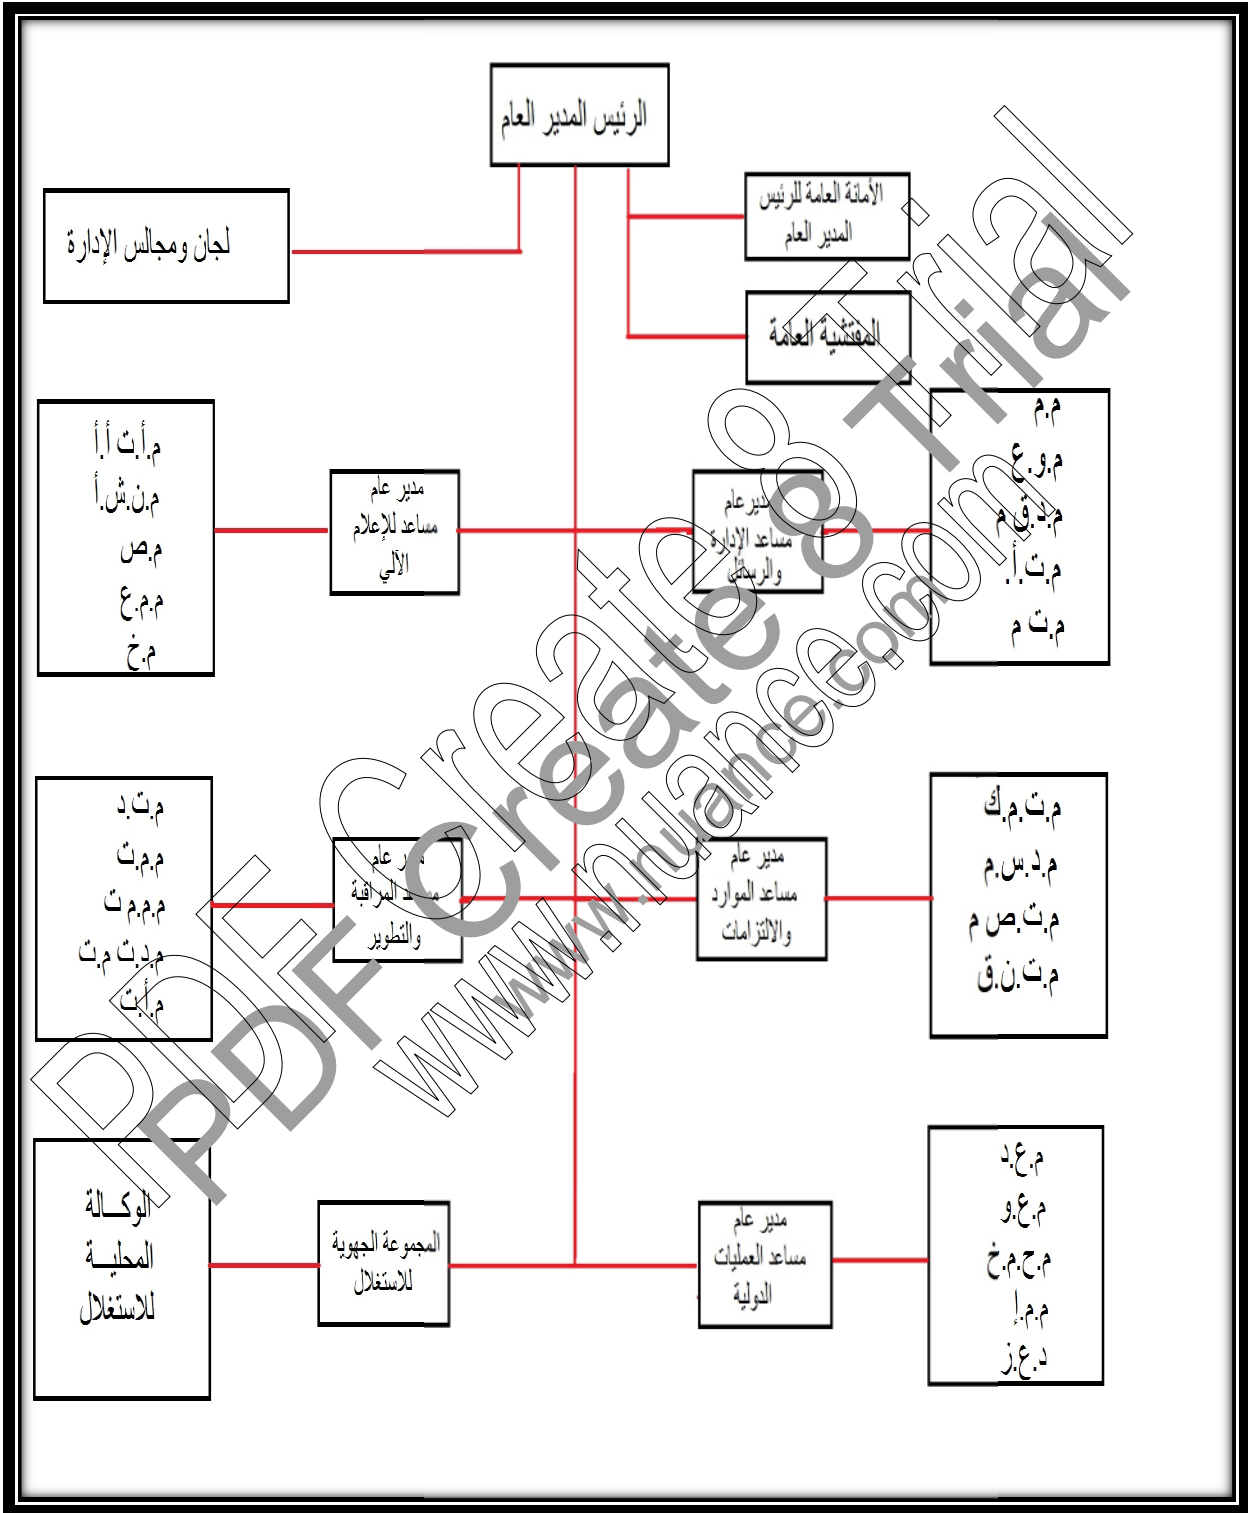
الرئيس المدير العام

لجان ومجالس الإدارة

الأمانة العامة للرئيس المدير العام

المفتشية العامة

م.أ.ت.أ.أ
م.ن.ش.أ
م.ص
م.م.ع
م.خ

مدير عام مساعد للإعلام الآلي

مدير عام مساعد الإدارة والوسائل

م.م
م.و.ع
م.د.ق.م
م.ت.أ
م.ت م

م.ت.د
م.م.ت
م.م.م ت
م.د.ت م.ت
م.أ.ت

مدير عام مساعد المراقبة والتطوير

مدير عام مساعد الموارد والالتزامات

م.ت.م.ك
م.د.س.م
م.ت.ص م
م.ت.ن.ق

الوكـالة المحليـة للاستغلال

المجموعة الجهوية للاستغلال

مدير عام مساعد العمليات الدولية

م.ع.د
م.ع.و
م.ح.م.خ
م.م.إ
د.ع.ز

PDF Create 8 Trial
www.nuance.com